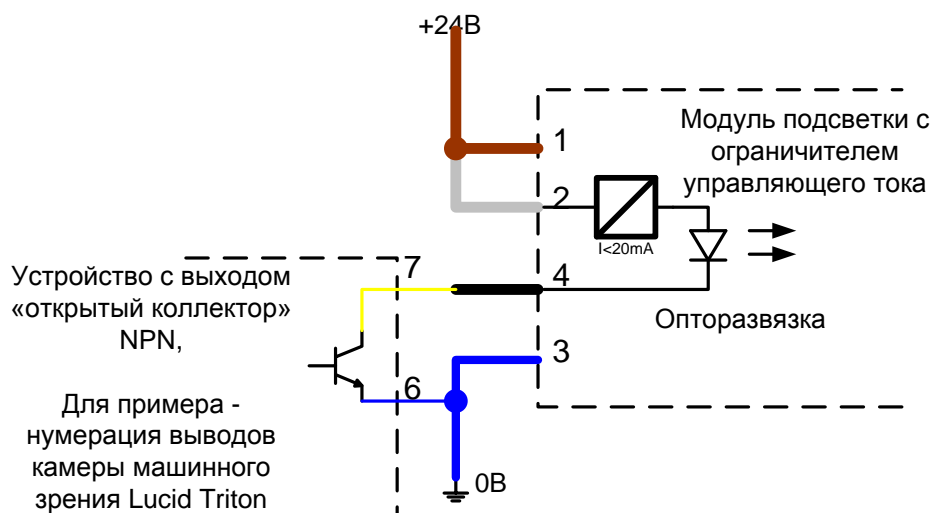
+24В

1

Модуль подсветки с ограничителем управляющего тока

2

I<20mA

Устройство с выходом «открытый коллектор» NPN,

7

4

Опторазвязка

3

6

Для примера - нумерация выводов камеры машинного зрения Lucid Triton

0В